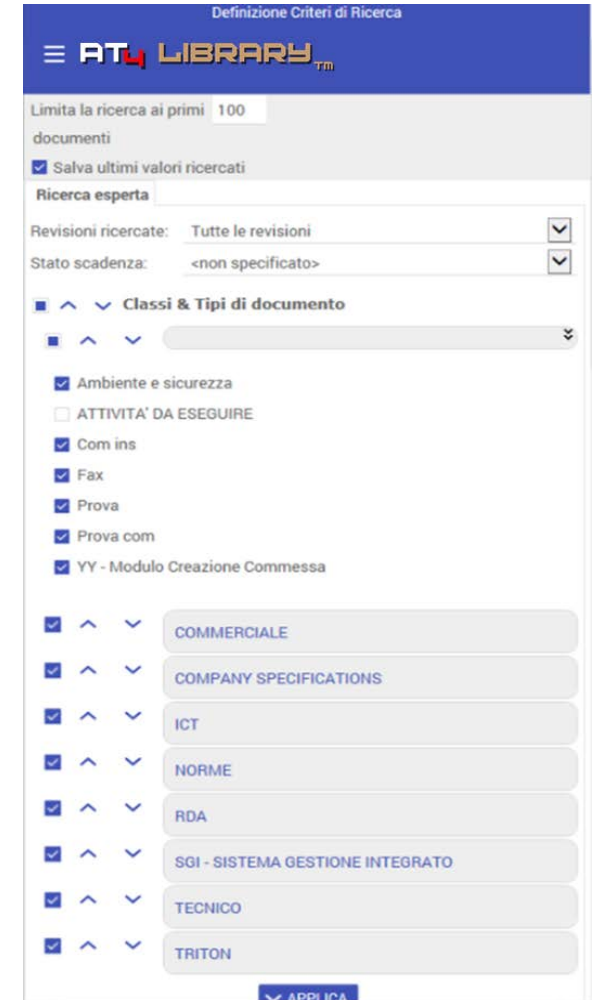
Definizione Criteri di Ricerca

AT4 LIBRARY TM

Limita la ricerca ai primi 100 documenti

Salva ultimi valori ricercati

Ricerca esperta

Revisioni ricercate: Tutte le revisioni

Stato scadenza: <non specificato>

Classi & Tipi di documento

Ambiente e sicurezza

ATTIVITA' DA ESEGUIRE

Com ins

Fax

Prova

Prova com

YY - Modulo Creazione Commessa

COMMERCIALE

COMPANY SPECIFICATIONS

ICT

NORME

RDA

SGI - SISTEMA GESTIONE INTEGRATO

TECNICO

TRITON

APPLICA